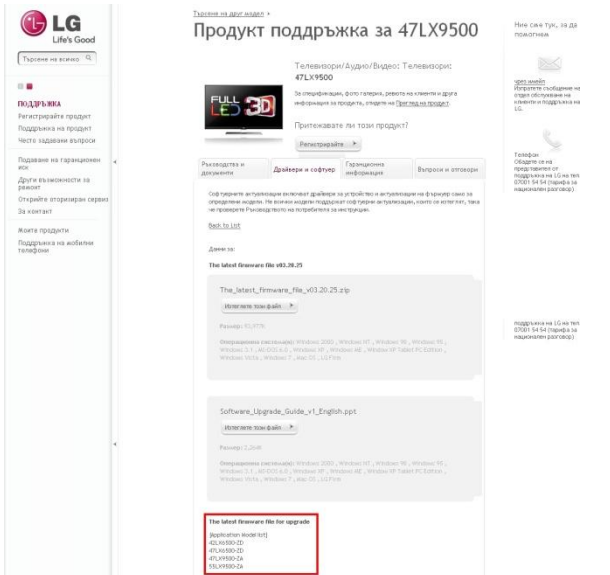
LG
Life's Good

Търсене на всичко

ПОДДРЪЖКА
Регистрирайте продукт
Поддръжка на продукт
Често задавани въпроси

Подаване на гаранционен иск
Други възможности за ремонт
Открийте оторизиран сервиз
За контакт

Моите продукти
Поддръжка на мобилни телефони

Търсене на друг модел ›
Продукт поддръжка за 47LX9500

Телевизори/Аудио/Видео: Телевизори: 47LX9500
За спецификации, фото галерия, ревюта на клиенти и друга информация за продукта, отидете на Преглед на продукт.

Притежавате ли този продукт?
Регистрирайте ›

FULL LED 3D

| Ръководства и документи | Драйвери и софтуер | Гаранционна информация | Въпроси и отговори |
|---|---|---|---|

Софтуерните актуализации включват драйвери за устройство и актуализации на фърмуер само за определени модели. Не всички модели поддържат софтуерни актуализации, както се изтеглят, така не проверете Ръководството на потребителя за инструкции.

Back to List

Данни за:

The latest firmware file v03.20.25

The_latest_firmware_file_v03.20.25.zip
Изтеглете този файл ›
Размер: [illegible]
Операционна система: Windows 2000 , Windows NT , Windows 98 , Windows 95 , Windows 3.1 , AII-DOS 6.0 , Windows XP , Windows ME , Windows XP Tablet PC Edition , Windows Vista , Windows 7 , Mac OS , LG Firm

Software_Upgrade_Guide_v1_English.ppt
Изтеглете този файл ›
Размер: 2.2МВ
Операционна система: Windows 2000 , Windows NT , Windows 98 , Windows 95 , Windows 3.1 , AII-DOS 6.0 , Windows XP , Windows ME , Windows XP Tablet PC Edition , Windows Vista , Windows 7 , Mac OS , LG Firm

The latest firmware file for upgrade
[Application Model list]
42LX6500-ZD
47LX6500-ZD
47LX9500-ZA
55LX9500-ZA

Ние сме тук, за да помогнем

чрез имейл
Изпратете съобщение на отдел обслужване на клиенти и поддръжка на LG.

Телефон
Свържете се на представител от поддръжка на LG на тел 07001 54 54 (тарифа за национален разговор)

поддръжка на LG на тел 07001 54 54 (тарифа за национален разговор)